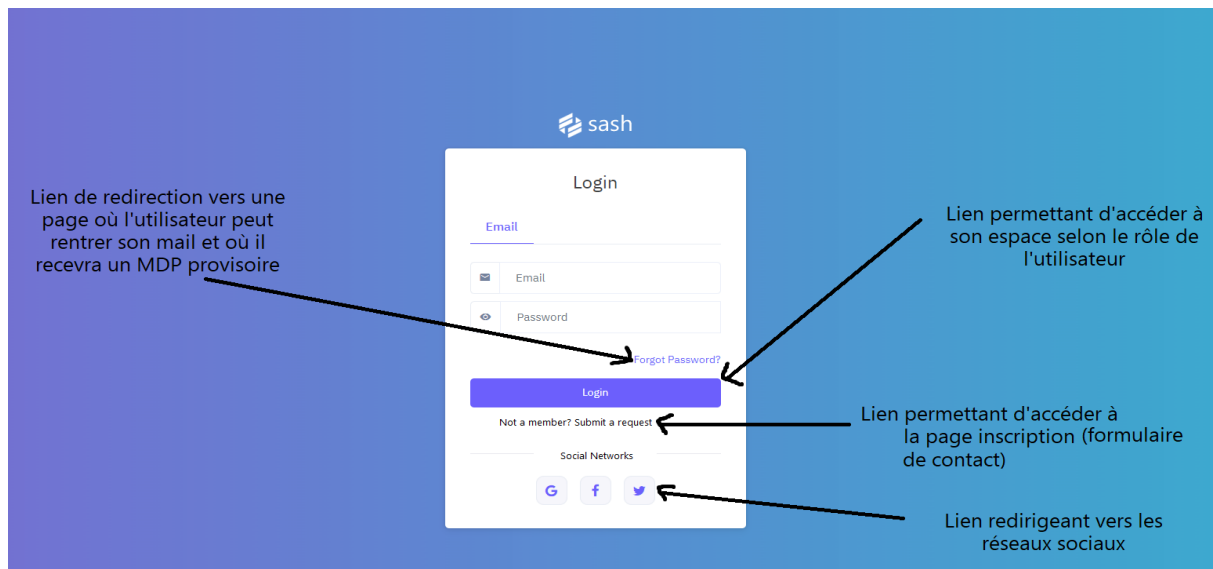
sash

Login

Email

Email

Password

Forgot Password?

Login

Not a member? Submit a request

Social Networks

G

f

Lien de redirection vers une page où l'utilisateur peut rentrer son mail et où il recevra un MDP provisoire

Lien permettant d'accéder à son espace selon le rôle de l'utilisateur

Lien permettant d'accéder à la page inscription (formulaire de contact)

Lien redirigeant vers les réseaux sociaux